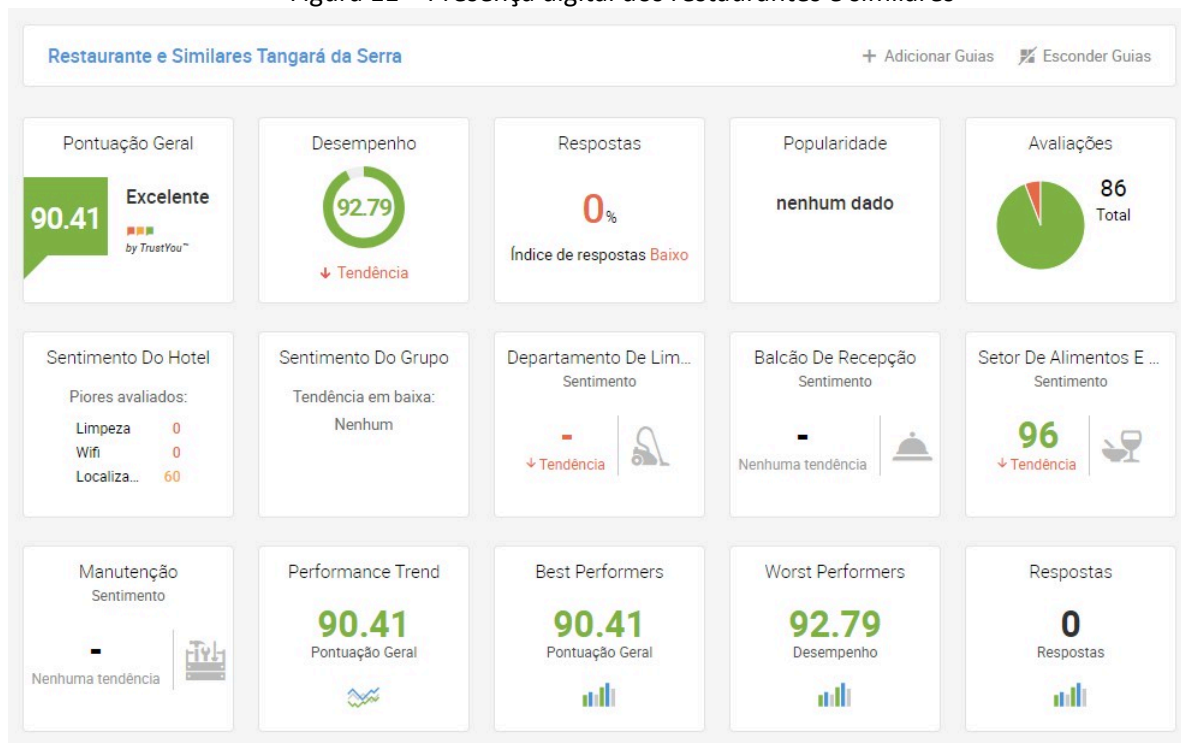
Figura 12 – Presença digital dos restaurantes e similares

Restaurante e Similares Tangará da Serra

+ Adicionar Guias

Esconder Guias

Pontuação Geral

90.41

Excelente

by TrustYou™

Desempenho

92.79

↓ Tendência

Respostas

0%

Índice de respostas Baixo

Popularidade

nenhum dado

Avaliações

86

Total

Sentimento Do Hotel

Piores avaliados:

| Limpeza | 0 |
|---|---|
| Wifi | 0 |
| Localiza... | 60 |

Sentimento Do Grupo

Tendência em baixa:

Nenhum

Departamento De Lim...

Sentimento

-

↓ Tendência

Balcão De Recepção

Sentimento

-

Nenhuma tendência

Setor De Alimentos E ...

Sentimento

96

↓ Tendência

Manutenção

Sentimento

-

Nenhuma tendência

Performance Trend

90.41

Pontuação Geral

Best Performers

90.41

Pontuação Geral

Worst Performers

92.79

Desempenho

Respostas

0

Respostas